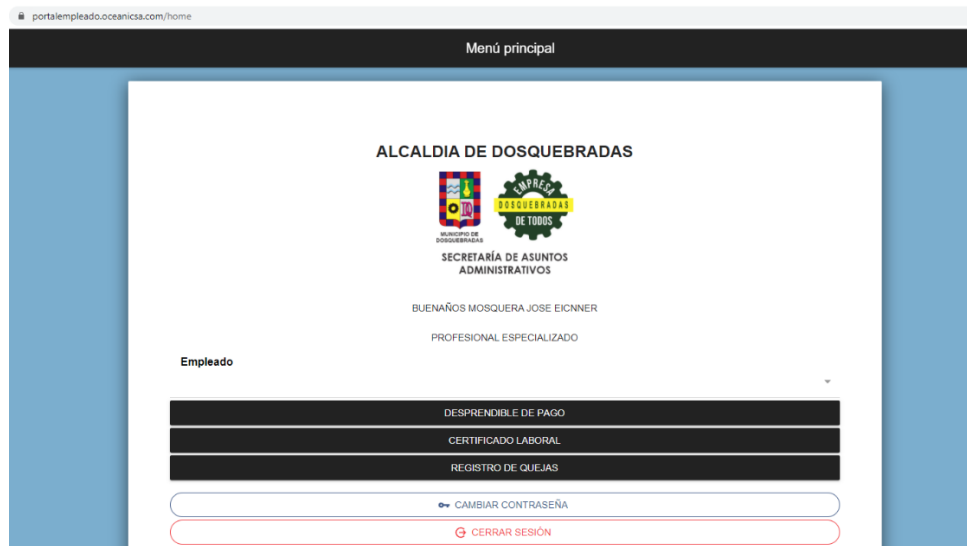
portalempleado.oceanicsa.com/home

Menú principal

ALCALDIA DE DOSQUEBRADAS

MUNICIPIO DE DOSQUEBRADAS

EMPRESA DOSQUEBRADAS DE TODOS

SECRETARÍA DE ASUNTOS ADMINISTRATIVOS

BUENAÑOS MOSQUERA JOSE EICNNER

PROFESIONAL ESPECIALIZADO

Empleado

DESPRENDIBLE DE PAGO

CERTIFICADO LABORAL

REGISTRO DE QUEJAS

CAMBIAR CONTRASEÑA

CERRAR SESIÓN